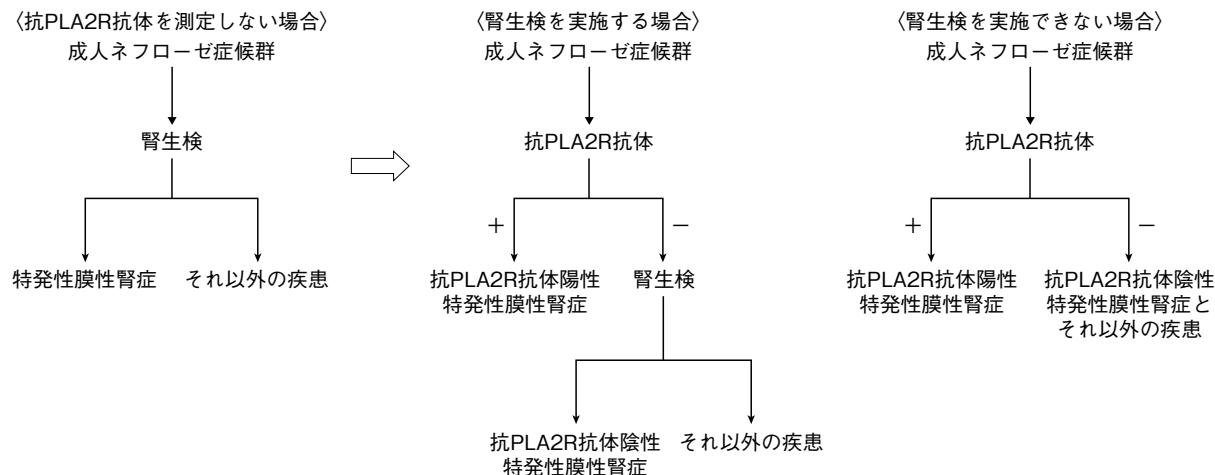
〈抗PLA2R抗体を測定しない場合〉
成人ネフローゼ症候群

腎生検

特発性膜性腎症　それ以外の疾患

〈腎生検を実施する場合〉
成人ネフローゼ症候群

抗PLA2R抗体

＋　−

抗PLA2R抗体陽性
特発性膜性腎症

腎生検

抗PLA2R抗体陰性
特発性膜性腎症

それ以外の疾患

〈腎生検を実施できない場合〉
成人ネフローゼ症候群

抗PLA2R抗体

＋　−

抗PLA2R抗体陽性
特発性膜性腎症

抗PLA2R抗体陰性
特発性膜性腎症と
それ以外の疾患